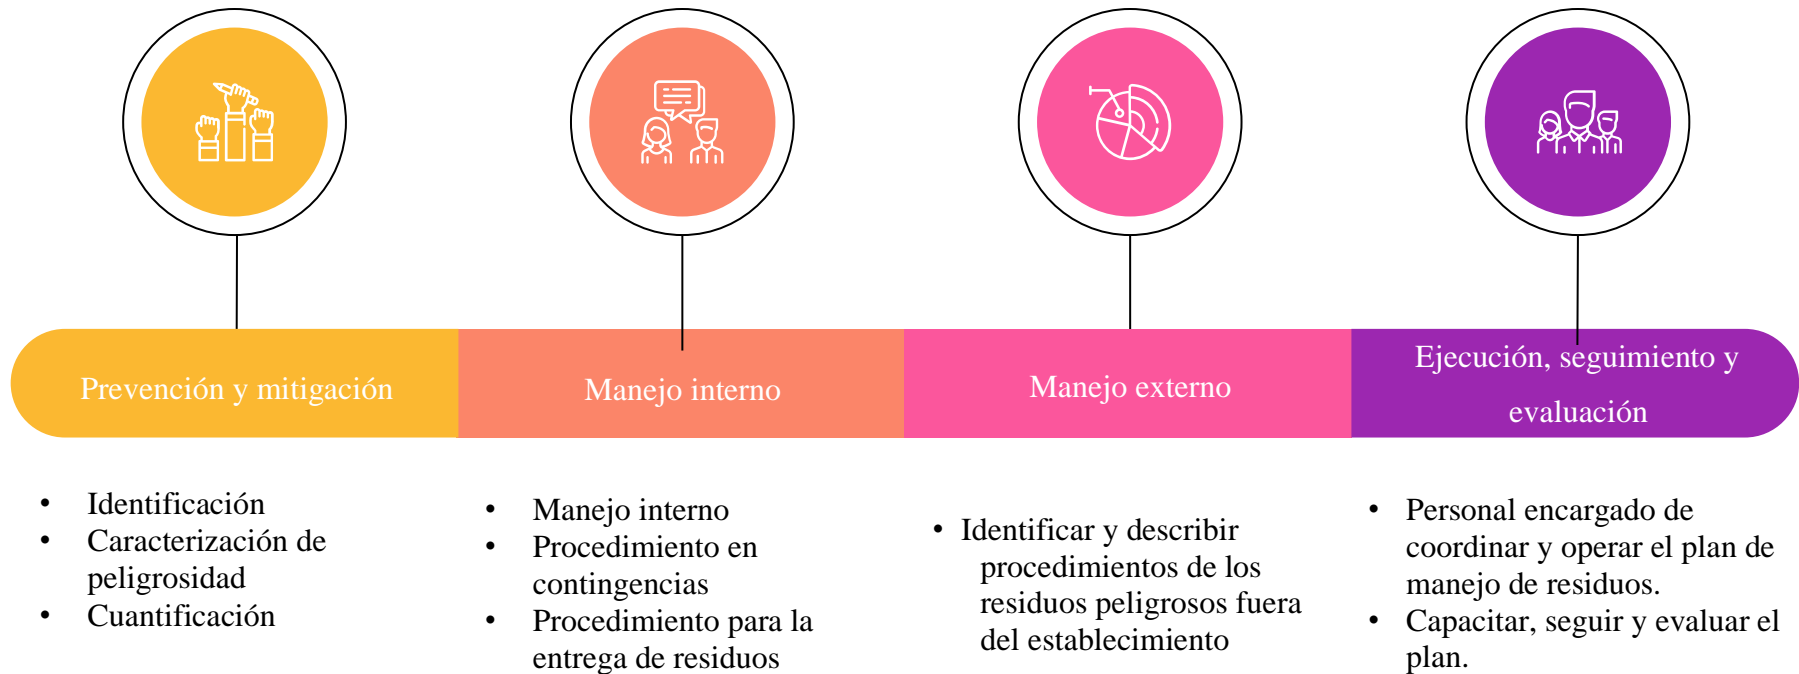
Prevención y mitigación

Manejo interno

Manejo externo

Ejecución, seguimiento y evaluación

• Identificación
• Caracterización de peligrosidad
• Cuantificación

• Manejo interno
• Procedimiento en contingencias
• Procedimiento para la entrega de residuos

• Identificar y describir procedimientos de los residuos peligrosos fuera del establecimiento

• Personal encargado de coordinar y operar el plan de manejo de residuos.
• Capacitar, seguir y evaluar el plan.